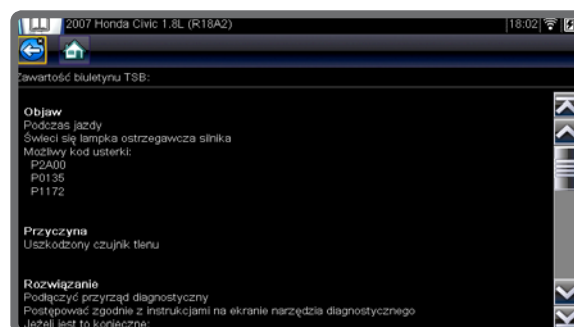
2007 Honda Civic 1.8L (R18A2)

18:02

Zawartość biuletynu TSB:

Objaw
Podczas jazdy
Świeci się lampka ostrzegawcza silnika
Możliwy kod usterki:
P2A00
P0135
P1172

Przyczyna
Uszkodzony czujnik tlenu

Rozwiązanie
Podłączyć przyrząd diagnostyczny
Postępować zgodnie z instrukcjami na ekranie narzędzia diagnostycznego
Jeżeli jest to konieczne: